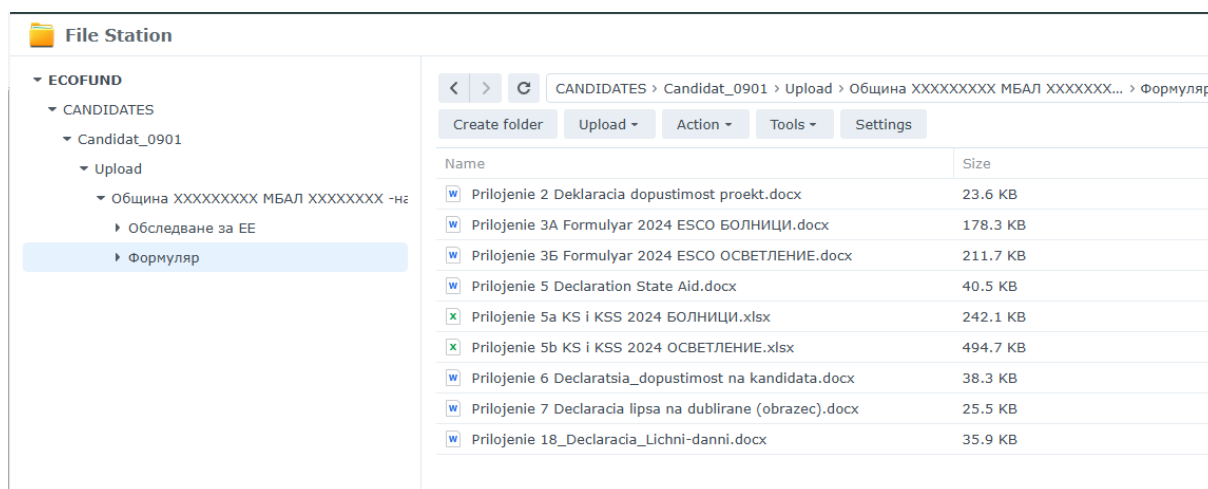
File Station

ECOFUND
CANDIDATES
Candidat_0901
Upload
Община XXXXXXXX МБАЛ XXXXXXX -на
Обследване за ЕЕ
Формуляр

CANDIDATES › Candidat_0901 › Upload › Община XXXXXXXX МБАЛ XXXXXXX... › Формуляр

Create folder
Upload
Action
Tools
Settings

| Name | Size |
|---|---|
| Prilojenie 2 Deklaracia dopustimost proekt.docx | 23.6 KB |
| Prilojenie 3A Formulyar 2024 ESCO БОЛНИЦИ.docx | 178.3 KB |
| Prilojenie 3Б Formulyar 2024 ESCO ОСВЕТЛЕНИЕ.docx | 211.7 KB |
| Prilojenie 5 Declaration State Aid.docx | 40.5 KB |
| Prilojenie 5a KS i KSS 2024 БОЛНИЦИ.xlsx | 242.1 KB |
| Prilojenie 5b KS i KSS 2024 ОСВЕТЛЕНИЕ.xlsx | 494.7 KB |
| Prilojenie 6 Declaratsia_dopustimost na kandidata.docx | 38.3 KB |
| Prilojenie 7 Declaracia lipsa na dublirane (obrazec).docx | 25.5 KB |
| Prilojenie 18_Declaracia_Lichni-danni.docx | 35.9 KB |